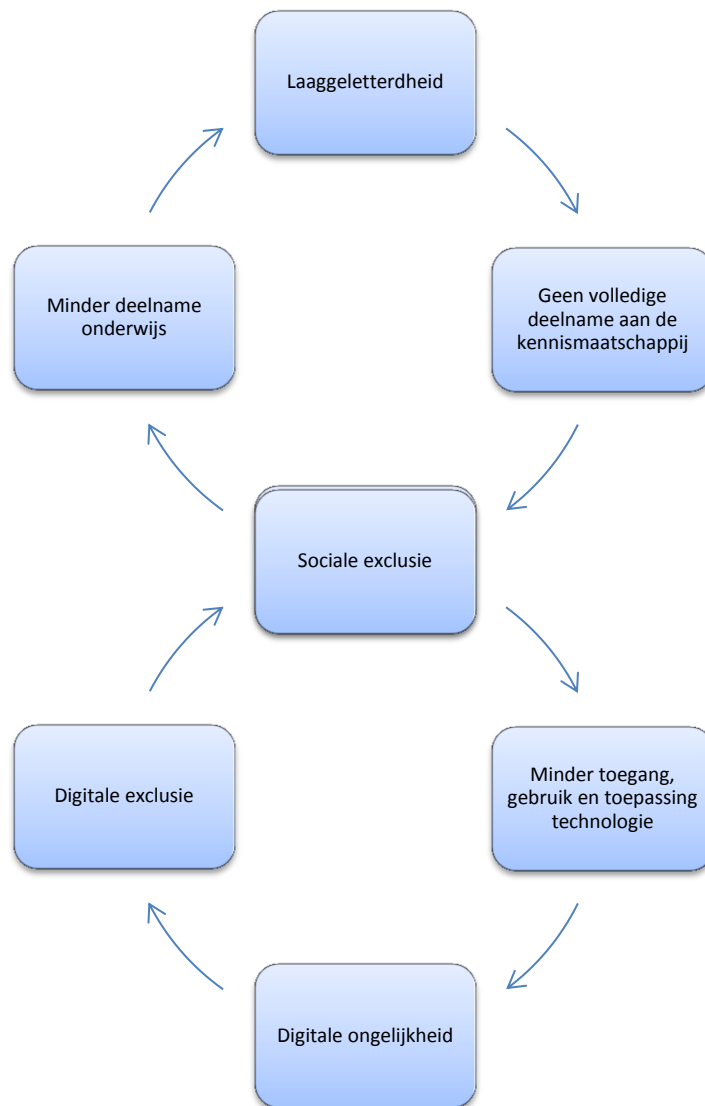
Laaggeletterdheid

Geen volledige deelname aan de kennismaatschappij

Sociale exclusie

Minder deelname onderwijs

Minder toegang, gebruik en toepassing technologie

Digitale ongelijkheid

Digitale exclusie